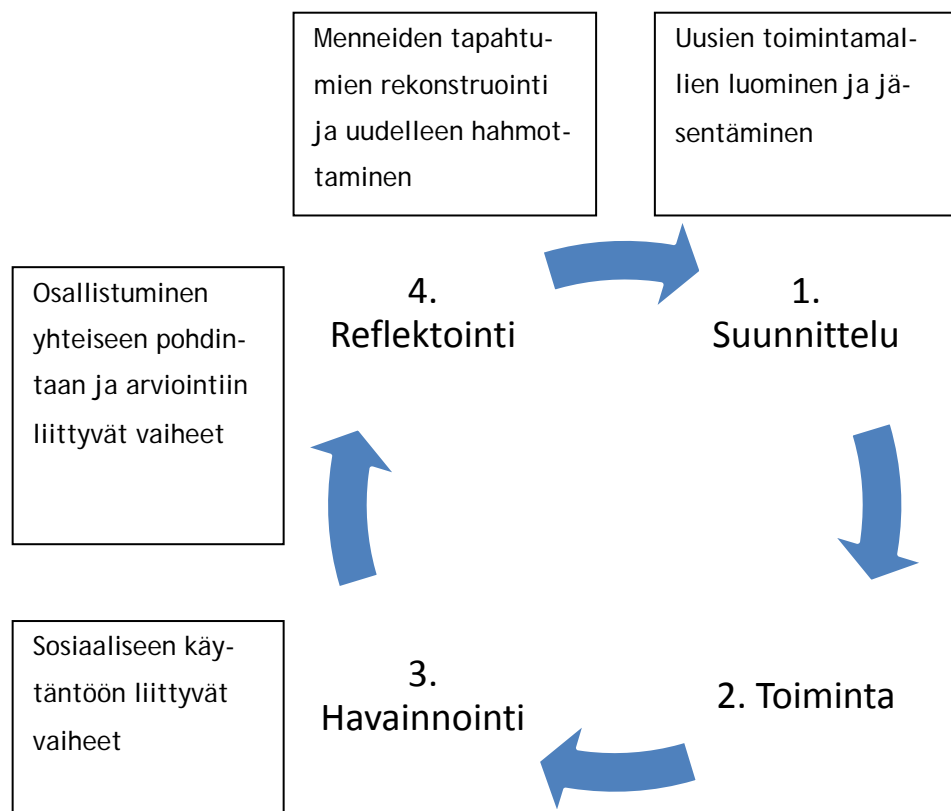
Menneiden tapahtumien rekonstruointi ja uudelleen hahmottaminen

Uusien toimintamallien luominen ja jäsentäminen

Osallistuminen yhteiseen pohdintaan ja arviointiin liittyvät vaiheet

4. Reflektointi

1. Suunnittelu

Sosiaaliseen käytäntöön liittyvät vaiheet

3. Havainnointi

2. Toiminta